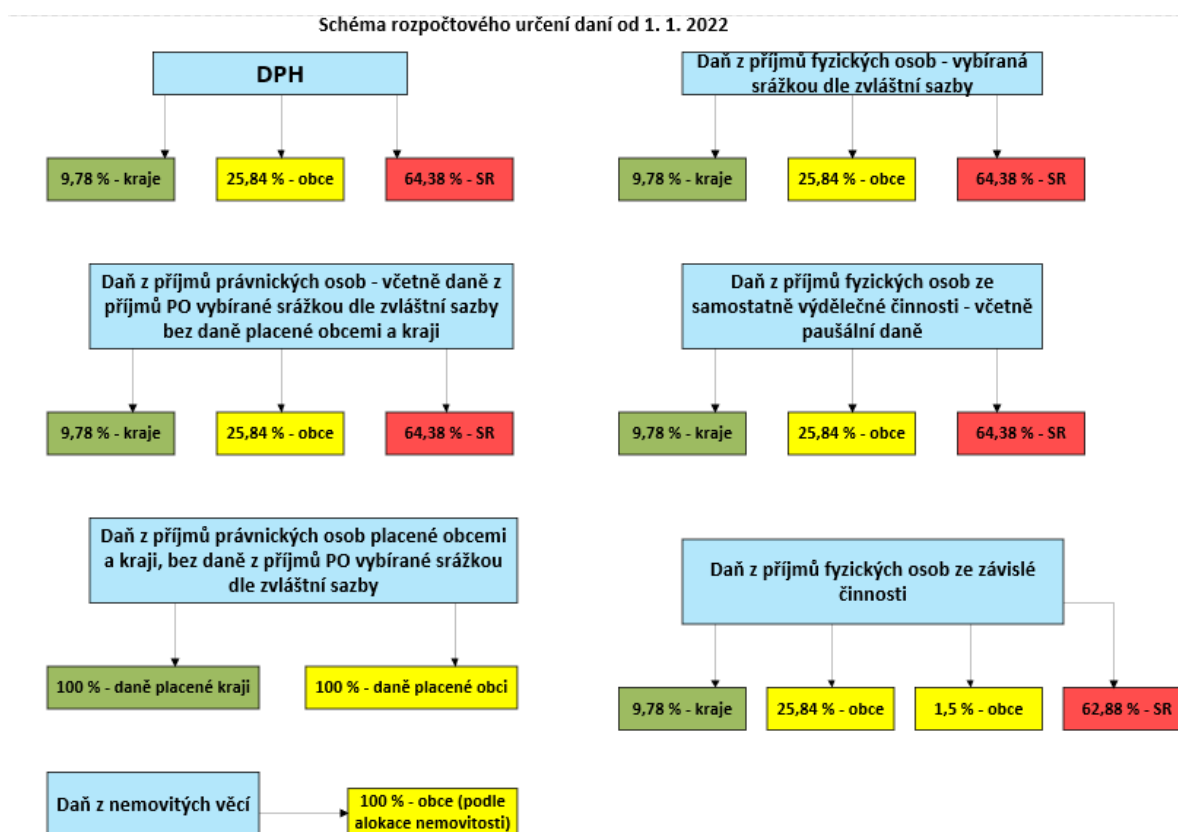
Schéma rozpočtového určení daní od 1. 1. 2022

DPH

9,78 % - kraje

25,84 % - obce

64,38 % - SR

Daň z příjmů fyzických osob - vybíraná srážkou dle zvláštní sazby

9,78 % - kraje

25,84 % - obce

64,38 % - SR

Daň z příjmů právnických osob - včetně daně z příjmů PO vybírané srážkou dle zvláštní sazby bez daně placené obcemi a kraji

9,78 % - kraje

25,84 % - obce

64,38 % - SR

Daň z příjmů fyzických osob ze samostatně výdělečné činnosti - včetně paušální daně

9,78 % - kraje

25,84 % - obce

64,38 % - SR

Daň z příjmů právnických osob placené obcemi a kraji, bez daně z příjmů PO vybírané srážkou dle zvláštní sazby

100 % - daně placené kraji

100 % - daně placené obci

Daň z příjmů fyzických osob ze závislé činnosti

9,78 % - kraje

25,84 % - obce

1,5 % - obce

62,88 % - SR

Daň z nemovitých věcí

100 % - obce (podle alokace nemovitosti)